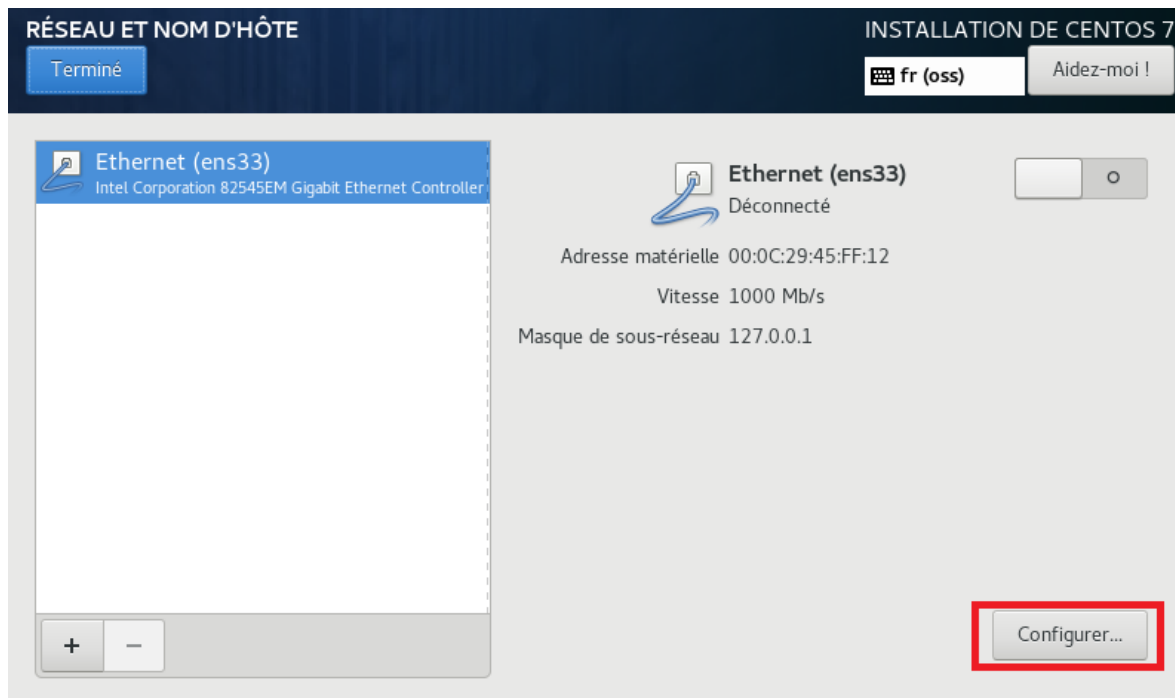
RÉSEAU ET NOM D'HÔTE
Terminé

INSTALLATION DE CENTOS 7
fr (oss)
Aidez-moi !

Ethernet (ens33)
Intel Corporation 82545EM Gigabit Ethernet Controller

+ −

Ethernet (ens33)
Déconnecté

Adresse matérielle 00:0C:29:45:FF:12
Vitesse 1000 Mb/s
Masque de sous-réseau 127.0.0.1

Configurer...